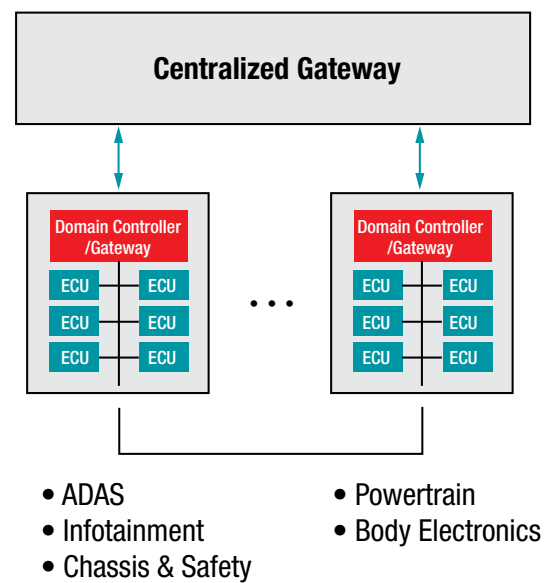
Centralized Gateway

Domain Controller /Gateway

ECU ECU
ECU ECU
ECU ECU

• • •

Domain Controller /Gateway

ECU ECU
ECU ECU
ECU ECU

• ADAS
• Infotainment
• Chassis & Safety

• Powertrain
• Body Electronics